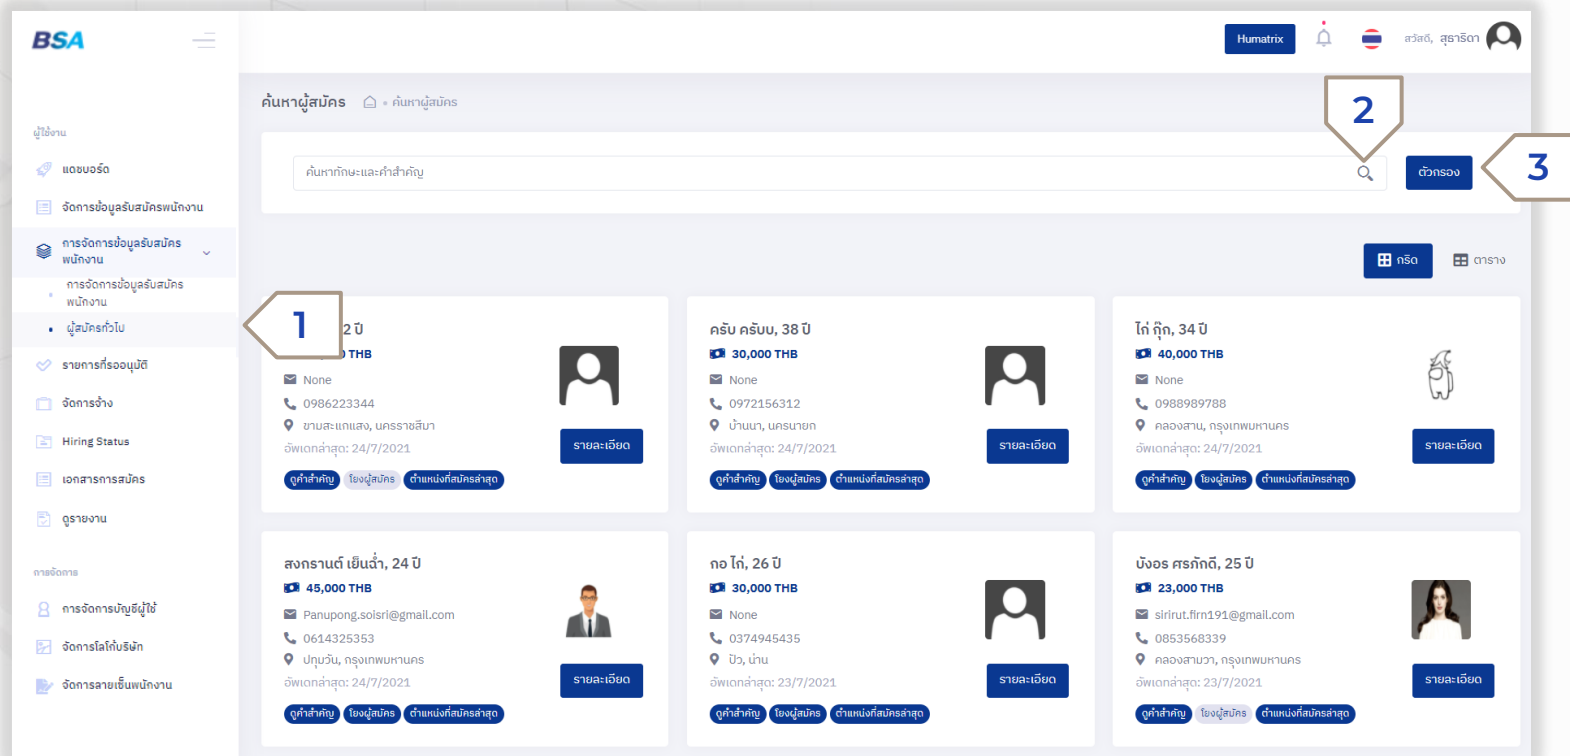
BSA

Humatrix

สวัสดี, สุธาธิดา

ผู้ใช้งาน

แดชบอร์ด

จัดการข้อมูลรับสมัครพนักงาน

การจัดการข้อมูลรับสมัครพนักงาน

การจัดการข้อมูลรับสมัครพนักงาน

ผู้สมัครทั่วไป

รายการที่รออนุมัติ

จัดการจ้าง

Hiring Status

เอกสารการสมัคร

ดูรายงาน

การจัดการ

การจัดการบัญชีผู้ใช้

จัดการโลโก้บริษัท

จัดการลายเซ็นพนักงาน

ค้นหาผู้สมัคร

ค้นหาผู้สมัคร

ค้นหาทักษะและคำสำคัญ

2

ตัวกรอง

3

กริด

ตาราง

1

2 ปี

THB

None

0986223344

ขามสะแกแสง, นครราชสีมา

อัพเดทล่าสุด: 24/7/2021

รายละเอียด

ดูคำสำคัญ โชว์ผู้สมัคร ตำแหน่งที่สมัครล่าสุด

ครับ ครับบ, 38 ปี

30,000 THB

None

0972156312

บ้านนา, นครนายก

อัพเดทล่าสุด: 24/7/2021

รายละเอียด

ดูคำสำคัญ โชว์ผู้สมัคร ตำแหน่งที่สมัครล่าสุด

ไก่ กุ๊ก, 34 ปี

40,000 THB

None

0988989788

คลองสาน, กรุงเทพมหานคร

อัพเดทล่าสุด: 24/7/2021

รายละเอียด

ดูคำสำคัญ โชว์ผู้สมัคร ตำแหน่งที่สมัครล่าสุด

สงกรานต์ เย็นฉ่ำ, 24 ปี

45,000 THB

Panupong.soisri@gmail.com

0614325353

ปทุมวัน, กรุงเทพมหานคร

อัพเดทล่าสุด: 24/7/2021

รายละเอียด

ดูคำสำคัญ โชว์ผู้สมัคร ตำแหน่งที่สมัครล่าสุด

กอ ไก่, 26 ปี

30,000 THB

None

0374945435

ปัว, น่าน

อัพเดทล่าสุด: 23/7/2021

รายละเอียด

ดูคำสำคัญ โชว์ผู้สมัคร ตำแหน่งที่สมัครล่าสุด

บังอร ศรภักดี, 25 ปี

23,000 THB

sirirut.firn191@gmail.com

0853568339

คลองสามวา, กรุงเทพมหานคร

อัพเดทล่าสุด: 23/7/2021

รายละเอียด

ดูคำสำคัญ โชว์ผู้สมัคร ตำแหน่งที่สมัครล่าสุด